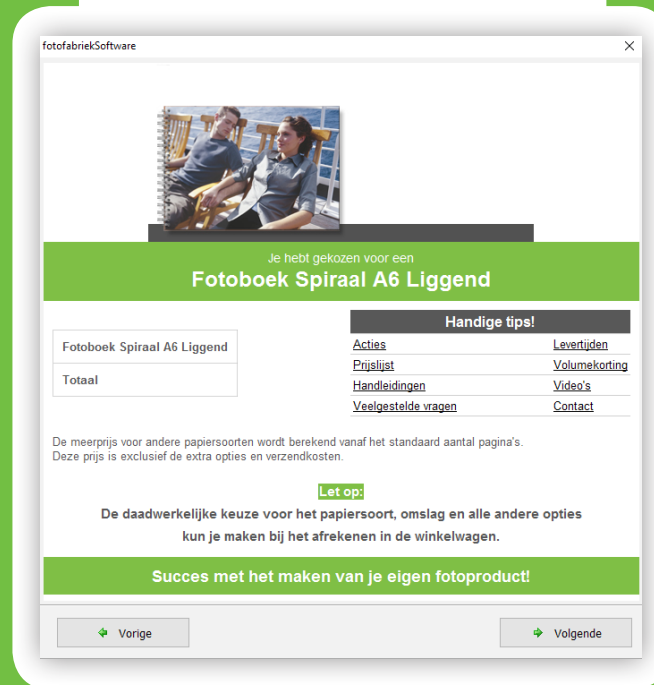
fotofabriekSoftware

×

Je hebt gekozen voor een

Fotoboek Spiraal A6 Liggend

| Fotoboek Spiraal A6 Liggend |
|---|
| Totaal |

Handige tips!

| | |
|---|---|
| Acties | Levertijden |
| Prijslijst | Volumekorting |
| Handleidingen | Video's |
| Veelgestelde vragen | Contact |

De meerprijs voor andere papiersoorten wordt berekend vanaf het standaard aantal pagina's. Deze prijs is exclusief de extra opties en verzendkosten.

Let op:

De daadwerkelijke keuze voor het papiersoort, omslag en alle andere opties kun je maken bij het afrekenen in de winkelwagen.

Succes met het maken van je eigen fotoproduct!

Vorige

Volgende